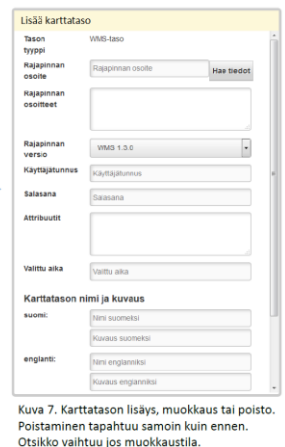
Lisää karttataso

Tason tyyppi
WMS-taso

Rajapinnan osoite
Rajapinnan osoite
Hae tiedot

Rajapinnan osoitteet

Rajapinnan versio
WMS 1.3.0

Käyttäjätunnus
Käyttäjätunnus

Salasana
Salasana

Attribuutit

Valittu aika
Valittu aika

Karttatason nimi ja kuvaus

suomi:
Nimi suomeksi
Kuvaus suomeksi

englanti:
Nimi englanniksi
Kuvaus englanniksi

Kuva 7. Karttatason lisäys, muokkaus tai poisto. Poistaminen tapahtuu samoin kuin ennen. Otsikko vaihtuu jos muokkaustila.